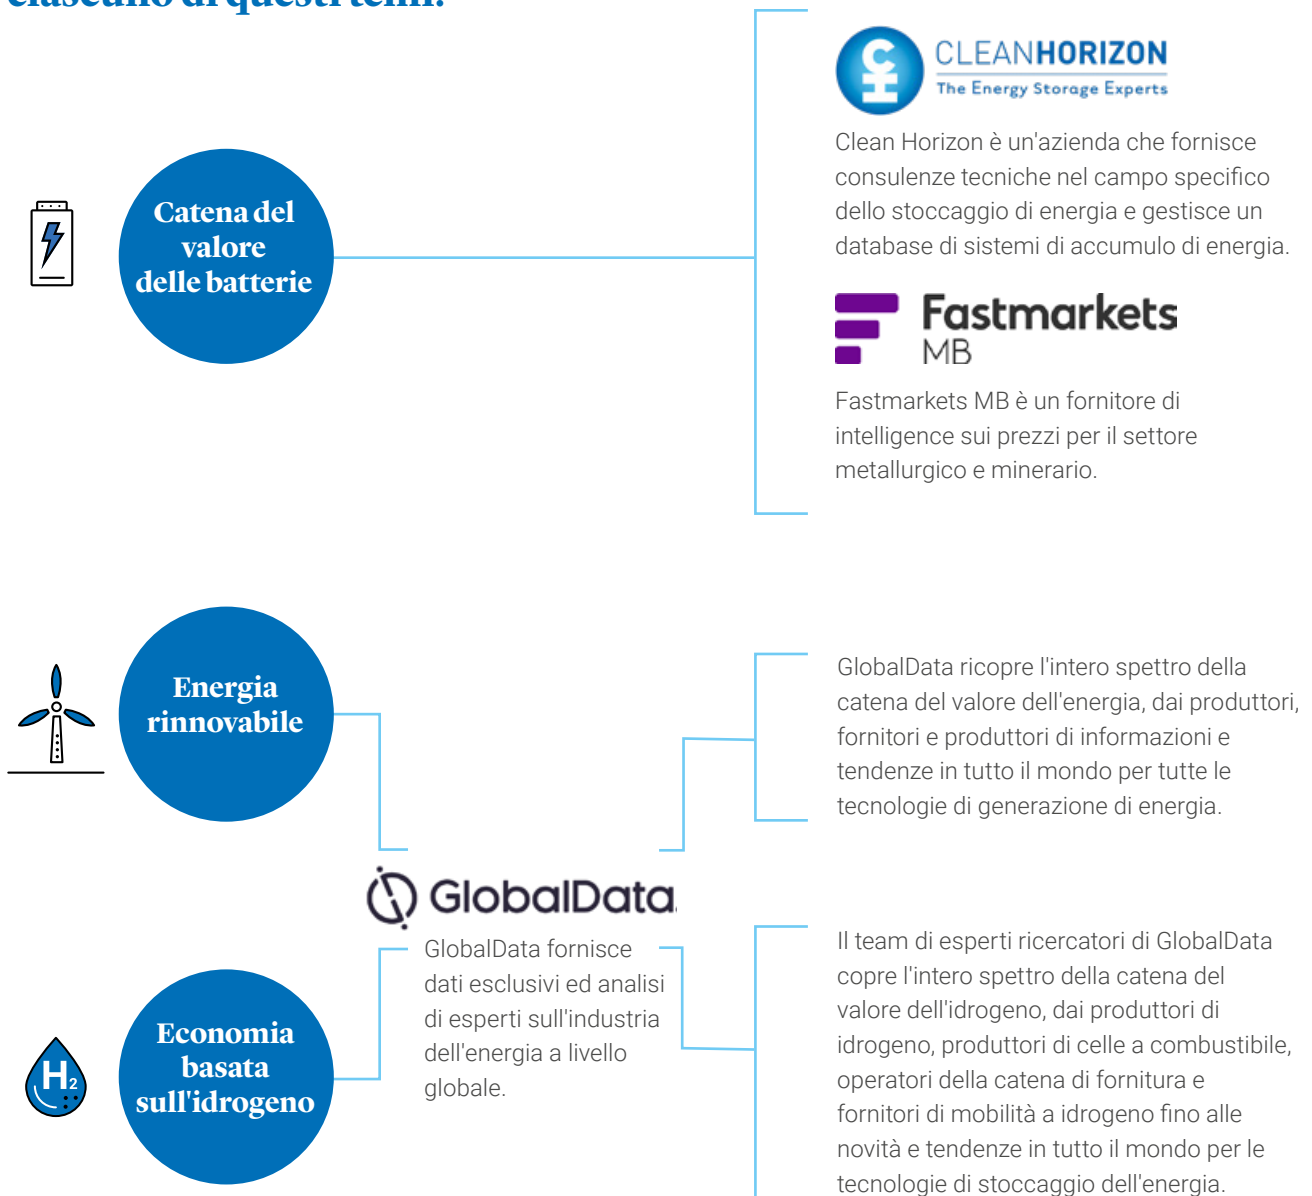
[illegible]

CLEANHORIZON
The Energy Storage Experts

Clean Horizon è un'azienda che fornisce consulenze tecniche nel campo specifico dello stoccaggio di energia e gestisce un database di sistemi di accumulo di energia.

Catena del valore delle batterie

Fastmarkets MB

Fastmarkets MB è un fornitore di intelligence sui prezzi per il settore metallurgico e minerario.

Energia rinnovabile

GlobalData ricopre l'intero spettro della catena del valore dell'energia, dai produttori, fornitori e produttori di informazioni e tendenze in tutto il mondo per tutte le tecnologie di generazione di energia.

GlobalData.

GlobalData fornisce dati esclusivi ed analisi di esperti sull'industria dell'energia a livello globale.

$H_2$

Economia basata sull'idrogeno

Il team di esperti ricercatori di GlobalData copre l'intero spettro della catena del valore dell'idrogeno, dai produttori di idrogeno, produttori di celle a combustibile, operatori della catena di fornitura e fornitori di mobilità a idrogeno fino alle novità e tendenze in tutto il mondo per le tecnologie di stoccaggio dell'energia.